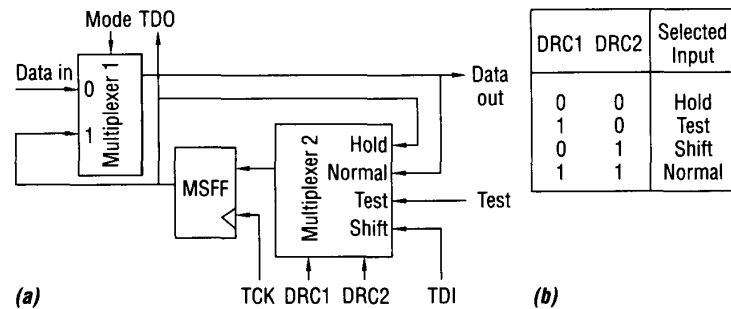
Mode TDO

Data in

0

1

Multiplexer 1

Data out

MSFF

Multiplexer 2

Hold

Normal

Test

Shift

Test

TCK DRC1 DRC2 TDI

(a)

| DRC1 | DRC2 | Selected Input |
|---|---|---|
| 0 | 0 | Hold |
| 1 | 0 | Test |
| 0 | 1 | Shift |
| 1 | 1 | Normal |

(b)